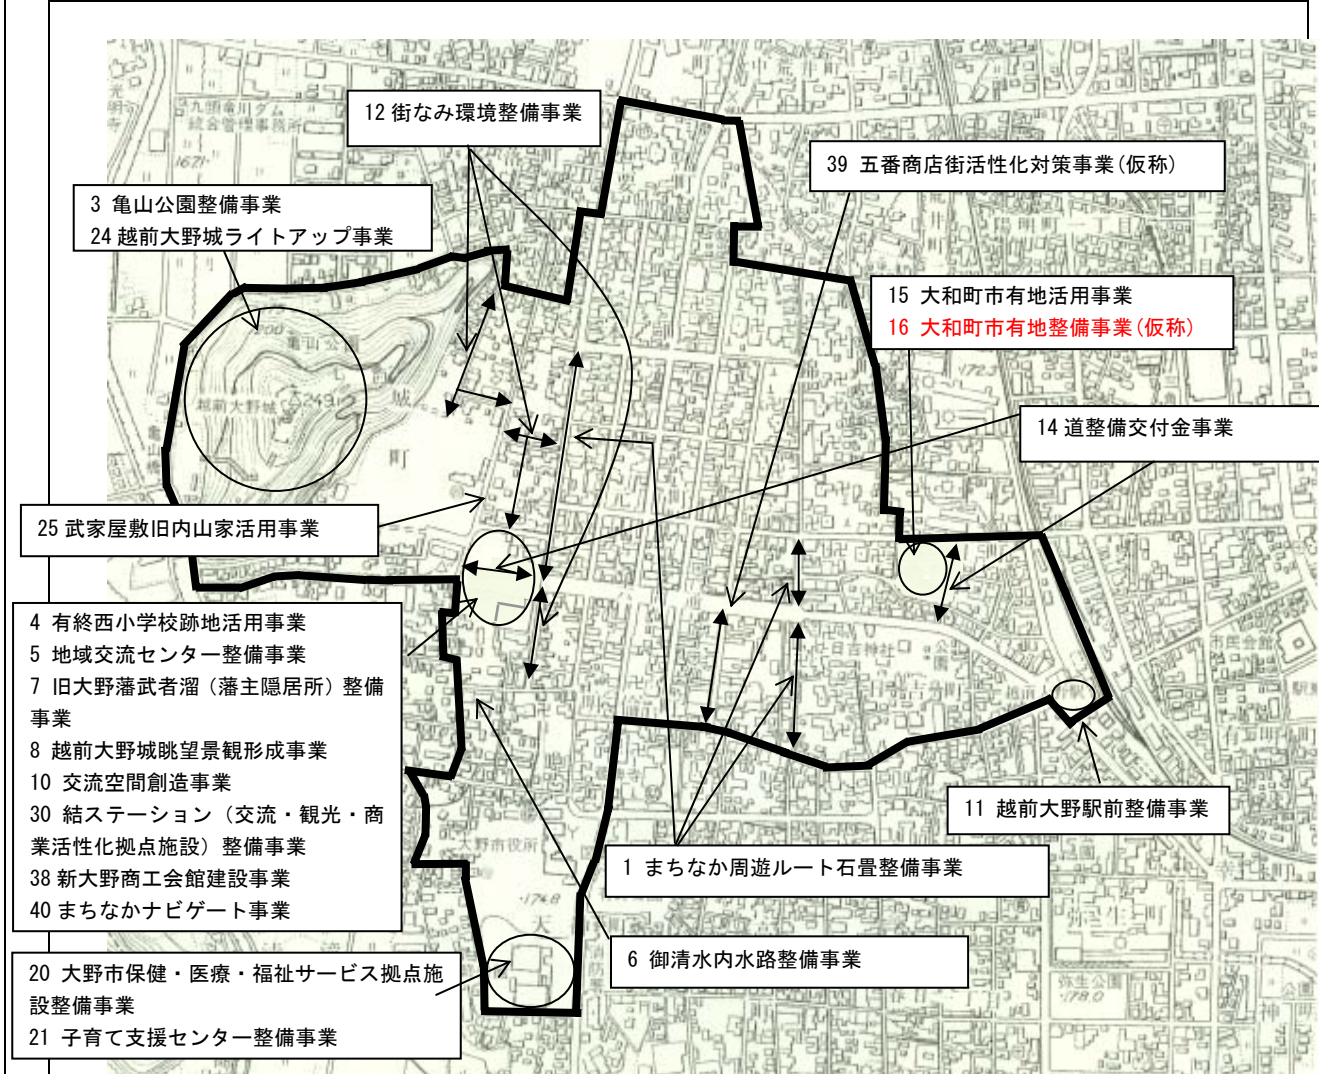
12 街なみ環境整備事業

39 五番商店街活性化対策事業(仮称)

3 亀山公園整備事業
24 越前大野城ライトアップ事業

15 大和町市有地活用事業
16 大和町市有地整備事業(仮称)

14 道整備交付金事業

25 武家屋敷旧内山家活用事業

4 有終西小学校跡地活用事業
5 地域交流センター整備事業
7 旧大野藩武者溜(藩主隠居所)整備事業
8 越前大野城眺望景観形成事業
10 交流空間創造事業
30 結ステーション(交流・観光・商業活性化拠点施設)整備事業
38 新大野商工会館建設事業
40 まちなかナビゲート事業

11 越前大野駅前整備事業

1 まちなか周遊ルート石畳整備事業

6 御清水内水路整備事業

20 大野市保健・医療・福祉サービス拠点施設整備事業
21 子育て支援センター整備事業

越前大野城
亀山公
249.1
城
町
大野市役所
174.8
弥生町
弥生公園
178.0
市民会館
日吉神社
公園
九頭竜川ダム統合管理事務所
1671
172.3